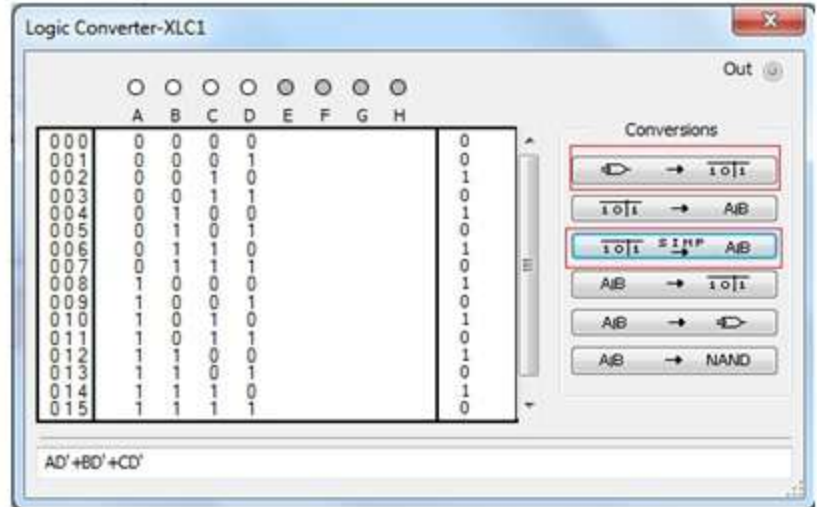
Logic Converter-XLC1

Out

A B C D E F G H

| | A | B | C | D | |
|---|---|---|---|---|---|
| 000 | 0 | 0 | 0 | 0 | 0 |
| 001 | 0 | 0 | 0 | 1 | 0 |
| 002 | 0 | 0 | 1 | 0 | 1 |
| 003 | 0 | 0 | 1 | 1 | 0 |
| 004 | 0 | 1 | 0 | 0 | 1 |
| 005 | 0 | 1 | 0 | 1 | 0 |
| 006 | 0 | 1 | 1 | 0 | 1 |
| 007 | 0 | 1 | 1 | 1 | 0 |
| 008 | 1 | 0 | 0 | 0 | 1 |
| 009 | 1 | 0 | 0 | 1 | 0 |
| 010 | 1 | 0 | 1 | 0 | 1 |
| 011 | 1 | 0 | 1 | 1 | 0 |
| 012 | 1 | 1 | 0 | 0 | 1 |
| 013 | 1 | 1 | 0 | 1 | 0 |
| 014 | 1 | 1 | 1 | 0 | 1 |
| 015 | 1 | 1 | 1 | 1 | 0 |

Conversions

→ $\overline{1\,0|1}$

$\overline{1\,0|1}$ → AIB

$\overline{1\,0|1}$ SIMP → AIB

AIB → $\overline{1\,0|1}$

AIB →

AIB → NAND

AD'+BD'+CD'